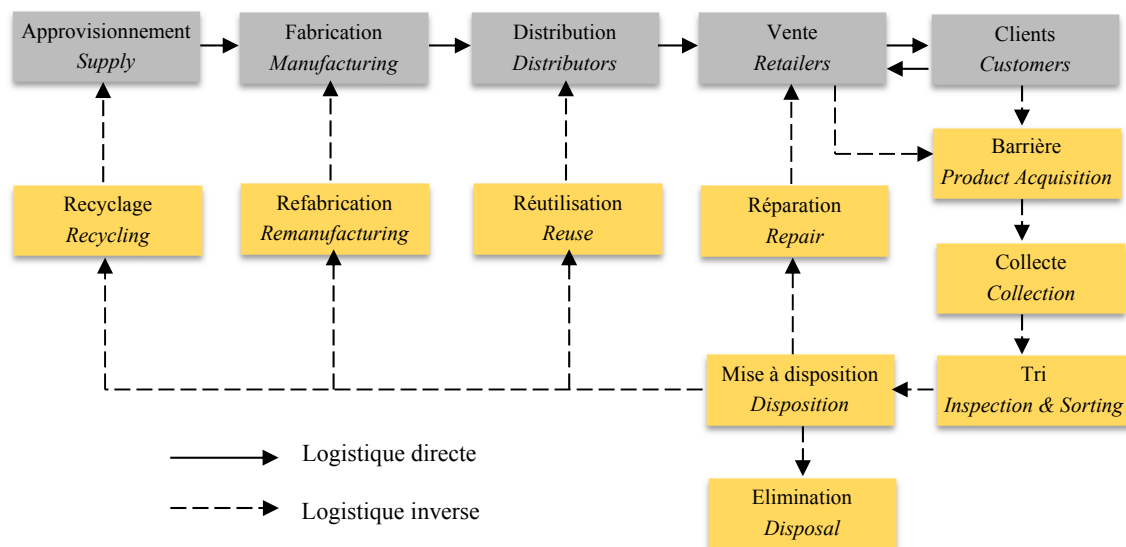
Approvisionnement
Supply

Fabrication
Manufacturing

Distribution
Distributors

Vente
Retailers

Clients
Customers

Barrière
Product Acquisition

Collecte
Collection

Tri
Inspection & Sorting

Mise à disposition
Disposition

Elimination
Disposal

Recyclage
Recycling

Refabrication
Remanufacturing

Réutilisation
Reuse

Réparation
Repair

Logistique directe

Logistique inverse